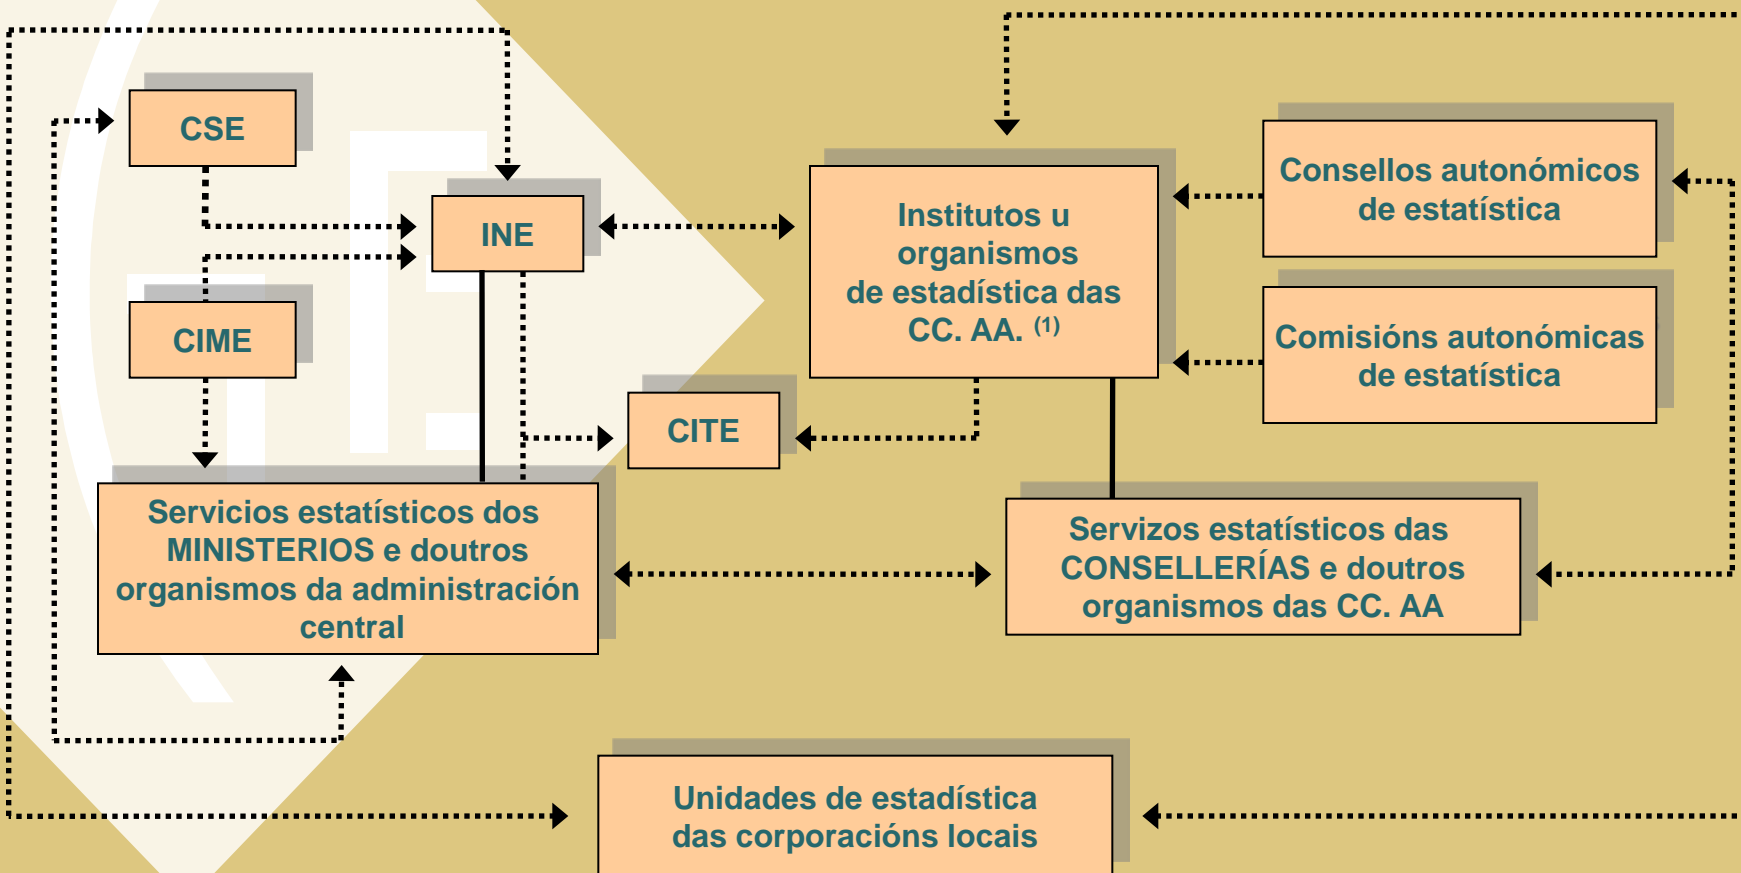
CSE

INE

CIME

CITE

Institutos u organismos de estadística das CC. AA. $^{(1)}$

Consellos autonómicos de estatística

Comisións autonómicas de estatística

Servicios estatísticos dos MINISTERIOS e doutros organismos da administración central

Servizos estatísticos das CONSELLERÍAS e doutros organismos das CC. AA

Unidades de estadística das corporacións locais